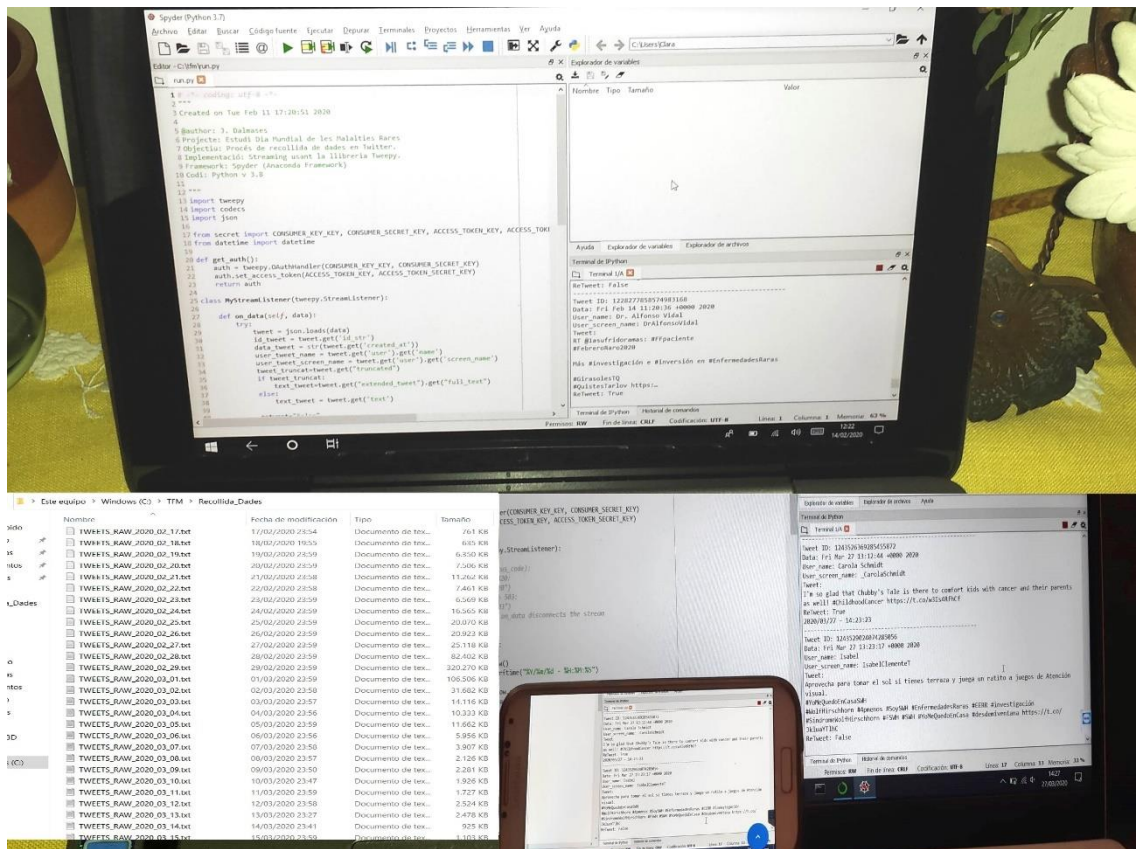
Spyder (Python 3.7)

Archivo Editar Buscar Código fuente Ejecutar Depurar Terminales Proyectos Herramientas Ver Ayuda

C:\Users\Clara

Editor - C:\tfm\run.py

run.py

Explorador de variables

Nombre Tipo Tamaño Valor

1 # -*- coding: utf-8 -*-
2 """
3 Created on Tue Feb 11 17:20:51 2020
4
5 @author: J. Dalmases
6 Projecte: Estudi Dia Mundial de les Malalties Rares
7 Objectiu: Procés de recollida de dades en Twitter.
8 Implementació: Streaming usant la llibreria Tweepy.
9 Framework: Spyder (Anaconda Framework)
10 Codi: Python v 3.8
11
12 """
13 import tweepy
14 import codecs
15 import json
16
17 from secret import CONSUMER_KEY_KEY, CONSUMER_SECRET_KEY, ACCESS_TOKEN_KEY, ACCESS_TOKE
18 from datetime import datetime
19
20 def get_auth():
21     auth = tweepy.OAuthHandler(CONSUMER_KEY_KEY, CONSUMER_SECRET_KEY)
22     auth.set_access_token(ACCESS_TOKEN_KEY, ACCESS_TOKEN_SECRET_KEY)
23     return auth
24
25 class MyStreamListener(tweepy.StreamListener):
26
27     def on_data(self, data):
28         try:
29             tweet = json.loads(data)
30             id_tweet = tweet.get('id_str')
31             data_tweet = str(tweet.get('created_at'))
32             user_tweet_name = tweet.get('user').get('name')
33             user_tweet_screen_name = tweet.get('user').get('screen_name')
34             tweet_truncat=tweet.get("truncated")
35             if tweet_truncat:
36                 text_tweet=tweet.get("extended_tweet").get("full_text")
37             else:
38                 text_tweet = tweet.get('text')

Ayuda Explorador de variables Explorador de archivos

Terminal de IPython

Terminal 1/A

ReTweet: False

Tweet ID: 1228277058574983168
Data: Fri Feb 14 11:20:36 +0000 2020
User_name: Dr. Alfonso Vidal
User_screen_name: DrAlfonsoVidal
Tweet:
RT @lasufridorarras: #FFpaciente
#FebreroRaro2020

Más #investigación e #inversión en #EnfermedadesRaras

#GirasolesTQ
#QuisterTarlov https:…
ReTweet: True

Terminal de IPython Historial de comandos

Permisos: RW Fin de línea: CRLF Codificación: UTF-8 Línea: 1 Columna: 1 Memoria: 62 %

12:22
14/02/2020

Este equipo > Windows (C:) > TFM > Recollida_Dades

| Nombre | Fecha de modificación | Tipo | Tamaño |
|---|---|---|---|
| TWEETS_RAW_2020_02_17.txt | 17/02/2020 23:54 | Documento de tex... | 761 KB |
| TWEETS_RAW_2020_02_18.txt | 18/02/2020 19:55 | Documento de tex... | 635 KB |
| TWEETS_RAW_2020_02_19.txt | 19/02/2020 23:59 | Documento de tex... | 6.350 KB |
| TWEETS_RAW_2020_02_20.txt | 20/02/2020 23:59 | Documento de tex... | 7.506 KB |
| TWEETS_RAW_2020_02_21.txt | 21/02/2020 23:58 | Documento de tex... | 11.262 KB |
| TWEETS_RAW_2020_02_22.txt | 22/02/2020 23:58 | Documento de tex... | 7.461 KB |
| TWEETS_RAW_2020_02_23.txt | 23/02/2020 23:59 | Documento de tex... | 6.569 KB |
| TWEETS_RAW_2020_02_24.txt | 24/02/2020 23:59 | Documento de tex... | 16.565 KB |
| TWEETS_RAW_2020_02_25.txt | 25/02/2020 23:59 | Documento de tex... | 20.070 KB |
| TWEETS_RAW_2020_02_26.txt | 26/02/2020 23:59 | Documento de tex... | 20.923 KB |
| TWEETS_RAW_2020_02_27.txt | 27/02/2020 23:59 | Documento de tex... | 25.118 KB |
| TWEETS_RAW_2020_02_28.txt | 28/02/2020 23:59 | Documento de tex... | 82.402 KB |
| TWEETS_RAW_2020_02_29.txt | 29/02/2020 23:59 | Documento de tex... | 320.270 KB |
| TWEETS_RAW_2020_03_01.txt | 01/03/2020 23:59 | Documento de tex... | 106.506 KB |
| TWEETS_RAW_2020_03_02.txt | 02/03/2020 23:58 | Documento de tex... | 31.682 KB |
| TWEETS_RAW_2020_03_03.txt | 03/03/2020 23:57 | Documento de tex... | 14.116 KB |
| TWEETS_RAW_2020_03_04.txt | 04/03/2020 23:56 | Documento de tex... | 10.333 KB |
| TWEETS_RAW_2020_03_05.txt | 05/03/2020 23:59 | Documento de tex... | 11.662 KB |
| TWEETS_RAW_2020_03_06.txt | 06/03/2020 23:56 | Documento de tex... | 5.956 KB |
| TWEETS_RAW_2020_03_07.txt | 07/03/2020 23:50 | Documento de tex... | 3.907 KB |
| TWEETS_RAW_2020_03_08.txt | 08/03/2020 23:57 | Documento de tex... | 2.126 KB |
| TWEETS_RAW_2020_03_09.txt | 09/03/2020 23:50 | Documento de tex... | 2.281 KB |
| TWEETS_RAW_2020_03_10.txt | 10/03/2020 23:47 | Documento de tex... | 1.926 KB |
| TWEETS_RAW_2020_03_11.txt | 11/03/2020 23:59 | Documento de tex... | 1.727 KB |
| TWEETS_RAW_2020_03_12.txt | 12/03/2020 23:58 | Documento de tex... | 2.524 KB |
| TWEETS_RAW_2020_03_13.txt | 13/03/2020 23:27 | Documento de tex... | 2.478 KB |
| TWEETS_RAW_2020_03_14.txt | 14/03/2020 23:41 | Documento de tex... | 925 KB |
| TWEETS_RAW_2020_03_15.txt | 15/03/2020 23:59 | Documento de tex... | 1.103 KB |

_Dades

(C:)

r(CONSUMER_KEY_KEY, CONSUMER_SECRET_KEY)
CESS_TOKEN_KEY, ACCESS_TOKEN_SECRET_KEY)

.StreamListener):

on_data disconnects the stream

()
rftime("%Y/%m/%d - %H:%M:%S")

Explorador de variables Explorador de archivos Ayuda

Terminal de IPython

Terminal 1/A

Tweet ID: 1243526369285455872
Data: Fri Mar 27 13:12:44 +0000 2020
User_name: Carola Schmidt
User_screen_name: _CarolaSchmidt
Tweet:
I'm so glad that Chubby's Tale is there to comfort kids with cancer and their parents as well! #Childhoodcancer https://t.co/wI1o0AfhCf
ReTweet: True
2020/03/27 - 14:23:23

Tweet ID: 1243529024874205056
Data: Fri Mar 27 13:23:17 +0000 2020
User_name: Isabel
User_screen_name: IsabelClemente7
Tweet:
Aprovecha para tomar el sol si tienes terraza y juega un ratito a juegos de Atención visual.
#YoMeQuedoEnCasaSWH
#WolfHirschhorn #4pmenos #SoySWH #EnfermedadesRaras #EERR #investigación
#SindromeWolfHirschhorn #SWH #SWH #YoMeQuedoEnCasa #desdemiventana https://t.co/
JkIwaYTIbC
ReTweet: False

Terminal de IPython Historial de comandos

Permisos: RW Fin de línea: CRLF Codificación: UTF-8 Línea: 17 Columna: 31 Memoria: 33 %

14:27
27/03/2020